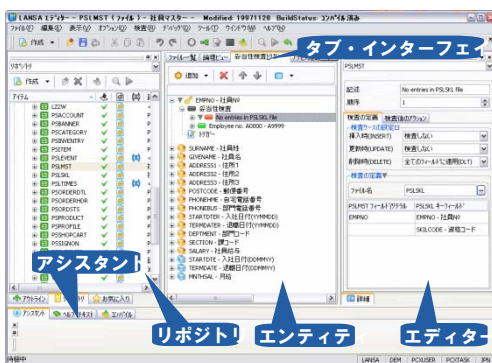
LANSA エディター - PSLMST (ファイル) - 社員マスター - Modified: 19971128 BuildStatus: コンパイル済み

ファイル(F) 編集(E) 表示(V) オプション(O) 定義 ヘルプ(H)

タブ・インターフェイ

リポジトリ

作成

アイテム

LZZW
PSACCOUNT
PSBANNER
PSCATEGORY
PSINVENTRY
PSITEM
PSLEVENT
PSLMST
PSLSKL
PSLTIMES
PSORDERDTL
PSORDERHDR
PSORDSTS
PSPRODUCT
PSPROFILE
PSSHOPCART
PSSIGNON

アシスタント

アウトライン
お気に入り

アシスタント
ヘルプテキスト
エラー

追加

EMPNO - 社員番号
No entries in PSLSKL file
Employee no. A0000 - A9999
SURNAME - 社員名
GIVENAME - 社員名
ADDRESS1 - 住所1
ADDRESS2 - 住所2
ADDRESS3 - 住所3
POSTCODE - 郵便番号
PHONEHME - 自宅電話番号
PHONEBUS - 部門電話番号
STARTDTER - 入社日付(YYMMDD)
TERMDATER - 退職日付(YYMMDD)
DEPTMENT - 部門コード
SECTION - 課コード
SALARY - 社員給与
STARTDTE - 入社日付(DDMMYY)
TERMDATE - 退職日付(DDMMYY)
MNTHSAL - 月給

PSLMST

記述 No entries in PSLSKL file
順序 1

検査の定義 検査のアクション

挿入時(INSERT) 検査しない
更新時(UPDATE) 検査しない
削除時(DELETE) 全てのフィールドに適用(DLT)

ファイル名 PSLSKL

PSLMST フィールド/テクスト PSLSKL キーフィールド
EMPNO EMPNO - 社員番号
SKILCODE - 技能コード

詳細

リポジトリ

エンティティ

エディタ

LANSA DEM PC/USER PCI/TASK JPN